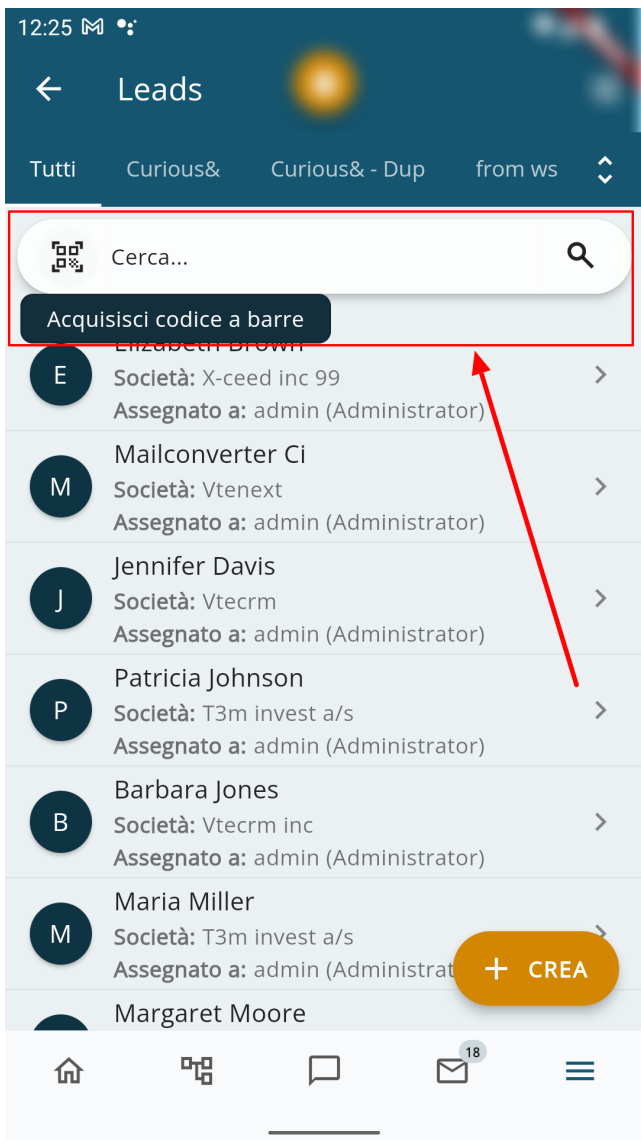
12:25

Leads

Tutti Curious& Curious& - Dup from ws

Cerca...

Acquisisci codice a barre

E Elizabeth Brown
Società: X-ceed inc 99
Assegnato a: admin (Administrator)

M Mailconverter Ci
Società: Vtenext
Assegnato a: admin (Administrator)

J Jennifer Davis
Società: Vtecrm
Assegnato a: admin (Administrator)

P Patricia Johnson
Società: T3m invest a/s
Assegnato a: admin (Administrator)

B Barbara Jones
Società: Vtecrm inc
Assegnato a: admin (Administrator)

M Maria Miller
Società: T3m invest a/s
Assegnato a: admin (Administrat

+ CREA

Margaret Moore

18